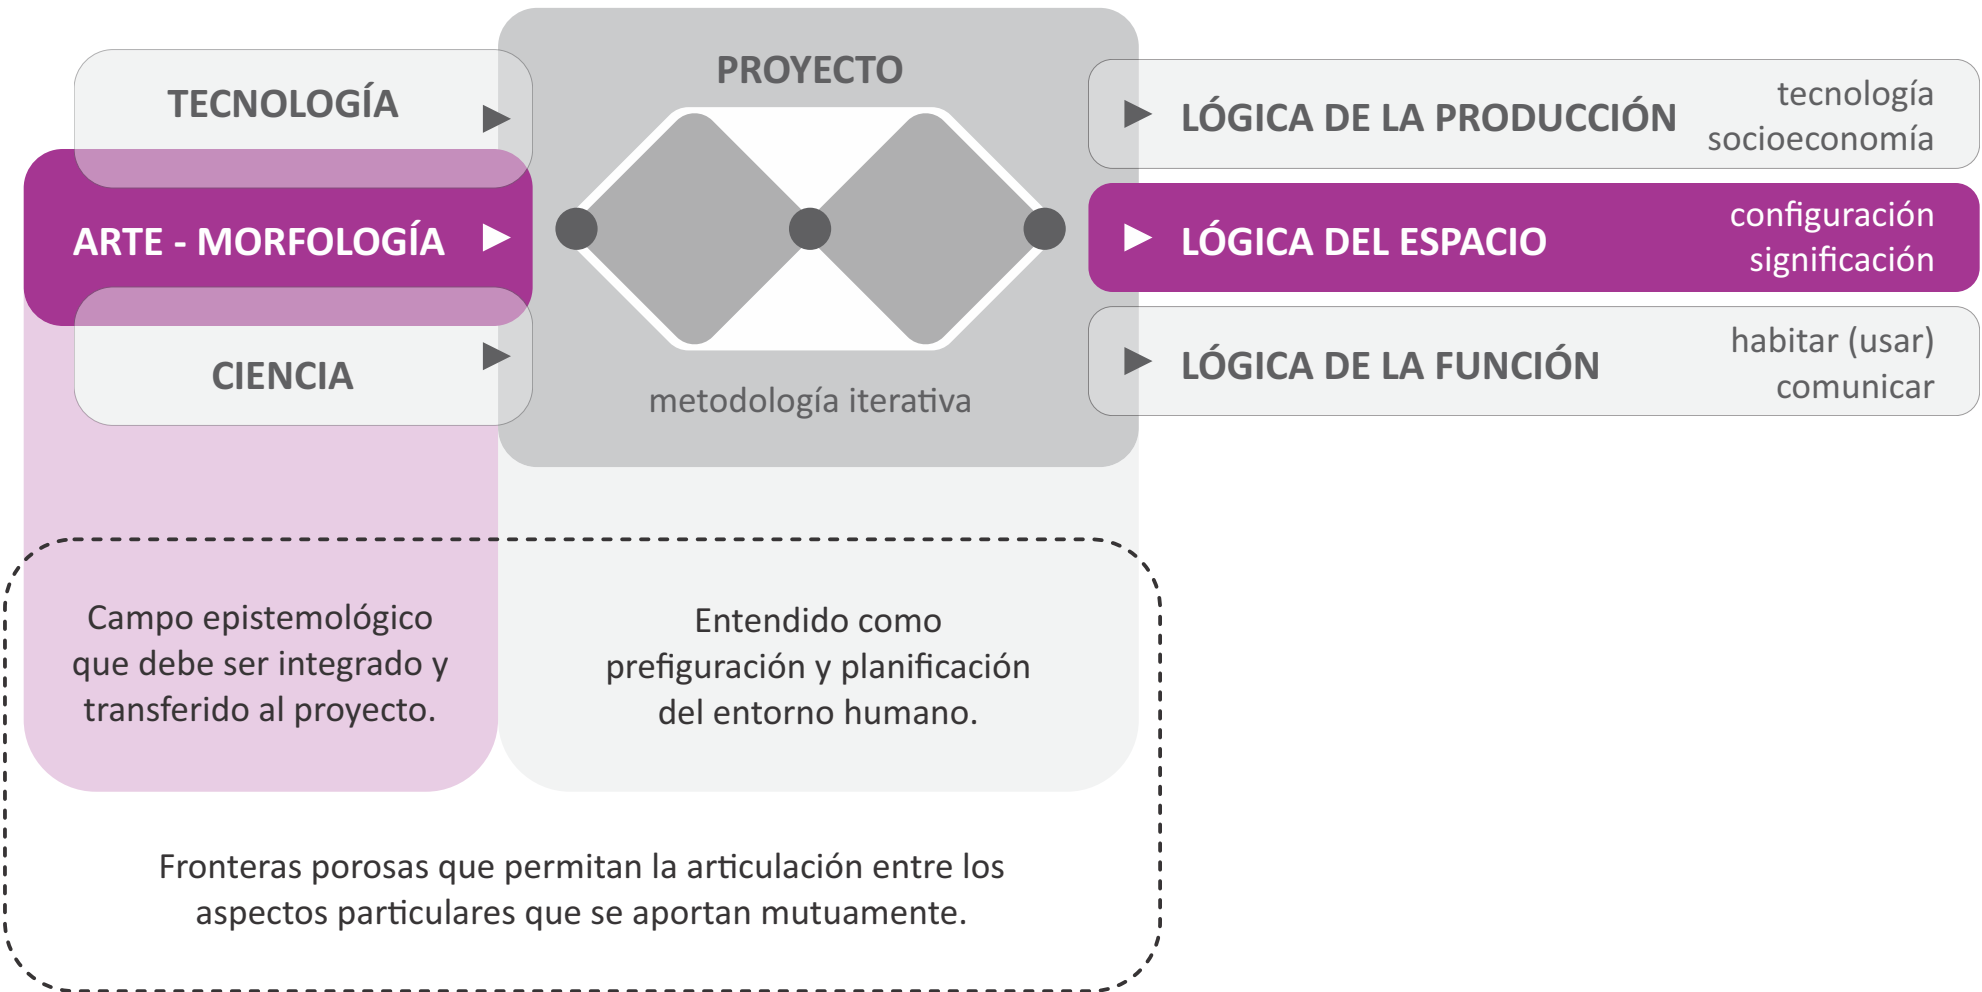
TECNOLOGÍA

ARTE - MORFOLOGÍA

CIENCIA

PROYECTO

metodología iterativa

LÓGICA DE LA PRODUCCIÓN tecnología socioeconomía

LÓGICA DEL ESPACIO configuración significación

LÓGICA DE LA FUNCIÓN habitar (usar) comunicar

Campo epistemológico que debe ser integrado y transferido al proyecto.

Entendido como prefiguración y planificación del entorno humano.

Fronteras porosas que permitan la articulación entre los aspectos particulares que se aportan mutuamente.